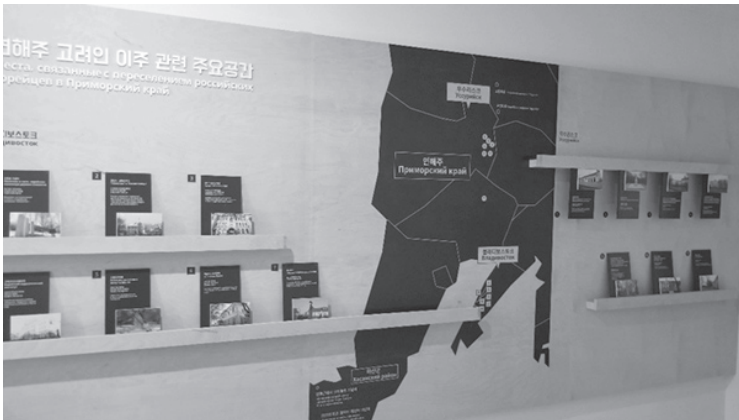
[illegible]해주 고려인 이주 관련 주요공간
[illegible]еста, связанные с переселением российских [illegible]орейцев в Приморский край

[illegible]디보스토크
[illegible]ладивосток

우수리스크
Уссурийск

우수리스크
Уссурийск

연해주
Приморский край

블라디보스토크
Владивосток

하산
Хасанский район